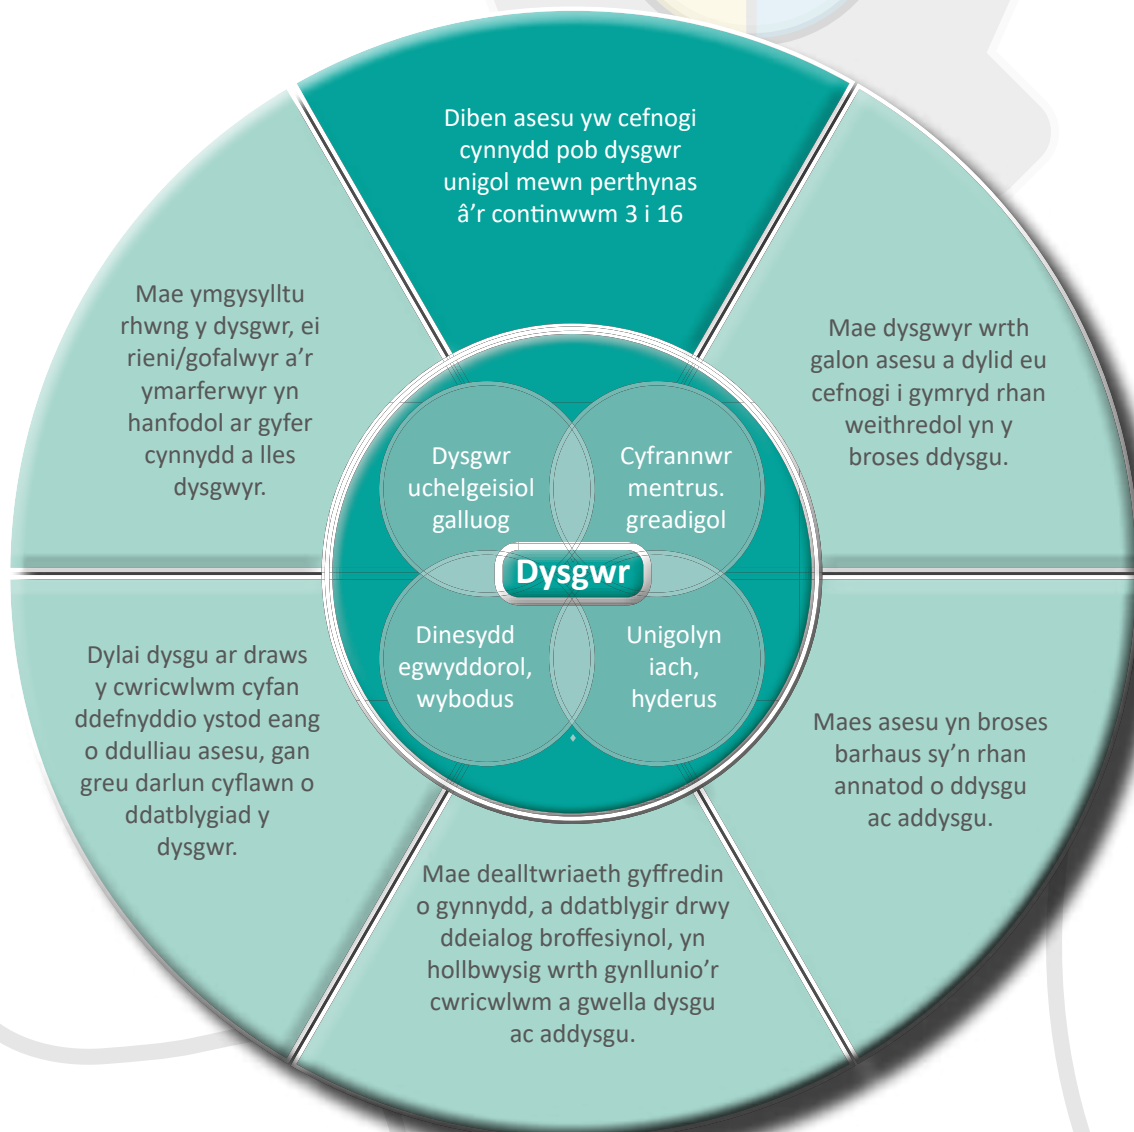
Diben asesu yw cefnogi cynnydd pob dysgwr unigol mewn perthynas â'r continwwm 3 i 16

Mae dysgwyr wrth galon asesu a dylid eu cefnogi i gymryd rhan weithredol yn y broses ddysgu.

Maes asesu yn broses barhaus sy'n rhan annatod o ddysgu ac addysgu.

Mae dealltwriaeth gyffredin o gynnydd, a ddatblygir drwy ddeialog broffesiynol, yn hollbwysig wrth gynllunio'r cwricwlwm a gwella dysgu ac addysgu.

Dylai dysgu ar draws y cwricwlwm cyfan ddefnyddio ystod eang o ddulliau asesu, gan greu darlun cyflawn o ddatblygiad y dysgwr.

Mae ymgysylltu rhwng y dysgwr, ei rieni/gofalwyr a'r ymarferwyr yn hanfodol ar gyfer cynnydd a lles dysgwyr.

Dysgwr uchelgeisiol galluog

Cyfrannwr mentrus. greadigol

Dysgwr

Dinesydd egwyddorol, wybodus

Unigolyn iach, hyderus